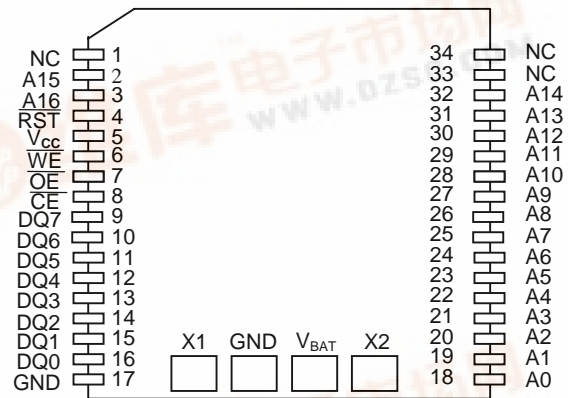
NC 1
A15 2
A16 3
$\overline{RST}$ 4
$V_{CC}$ 5
$\overline{WE}$ 6
$\overline{OE}$ 7
$\overline{CE}$ 8
DQ7 9
DQ6 10
DQ5 11
DQ4 12
DQ3 13
DQ2 14
DQ1 15
DQ0 16
GND 17

34 NC
33 NC
32 A14
31 A13
30 A12
29 A11
28 A10
27 A9
26 A8
25 A7
24 A6
23 A5
22 A4
21 A3
20 A2
19 A1
18 A0

X1 GND $V_{BAT}$ X2

电子市场
www.dzsc